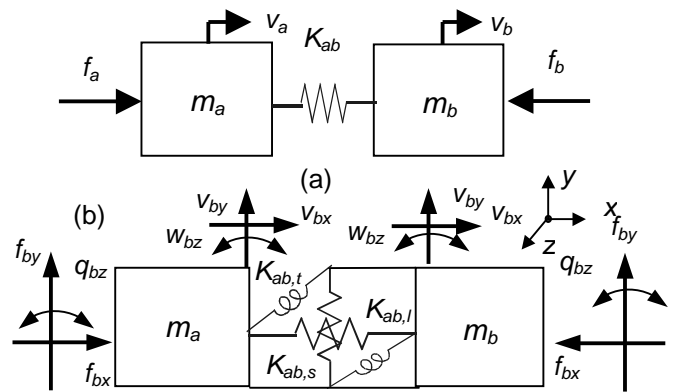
$v_a$ $K_{ab}$ $v_b$
$f_a$ $m_a$ $m_b$ $f_b$
(a)
(b) $v_{by}$ $v_{bx}$ $w_{bz}$ $v_{by}$ $v_{bx}$ $w_{bz}$ $y$ $x$ $z$
$f_{by}$ $q_{bz}$ $K_{ab,t}$ $K_{ab,l}$ $f_{by}$ $q_{bz}$
$m_a$ $m_b$
$K_{ab,s}$
$f_{bx}$ $f_{bx}$